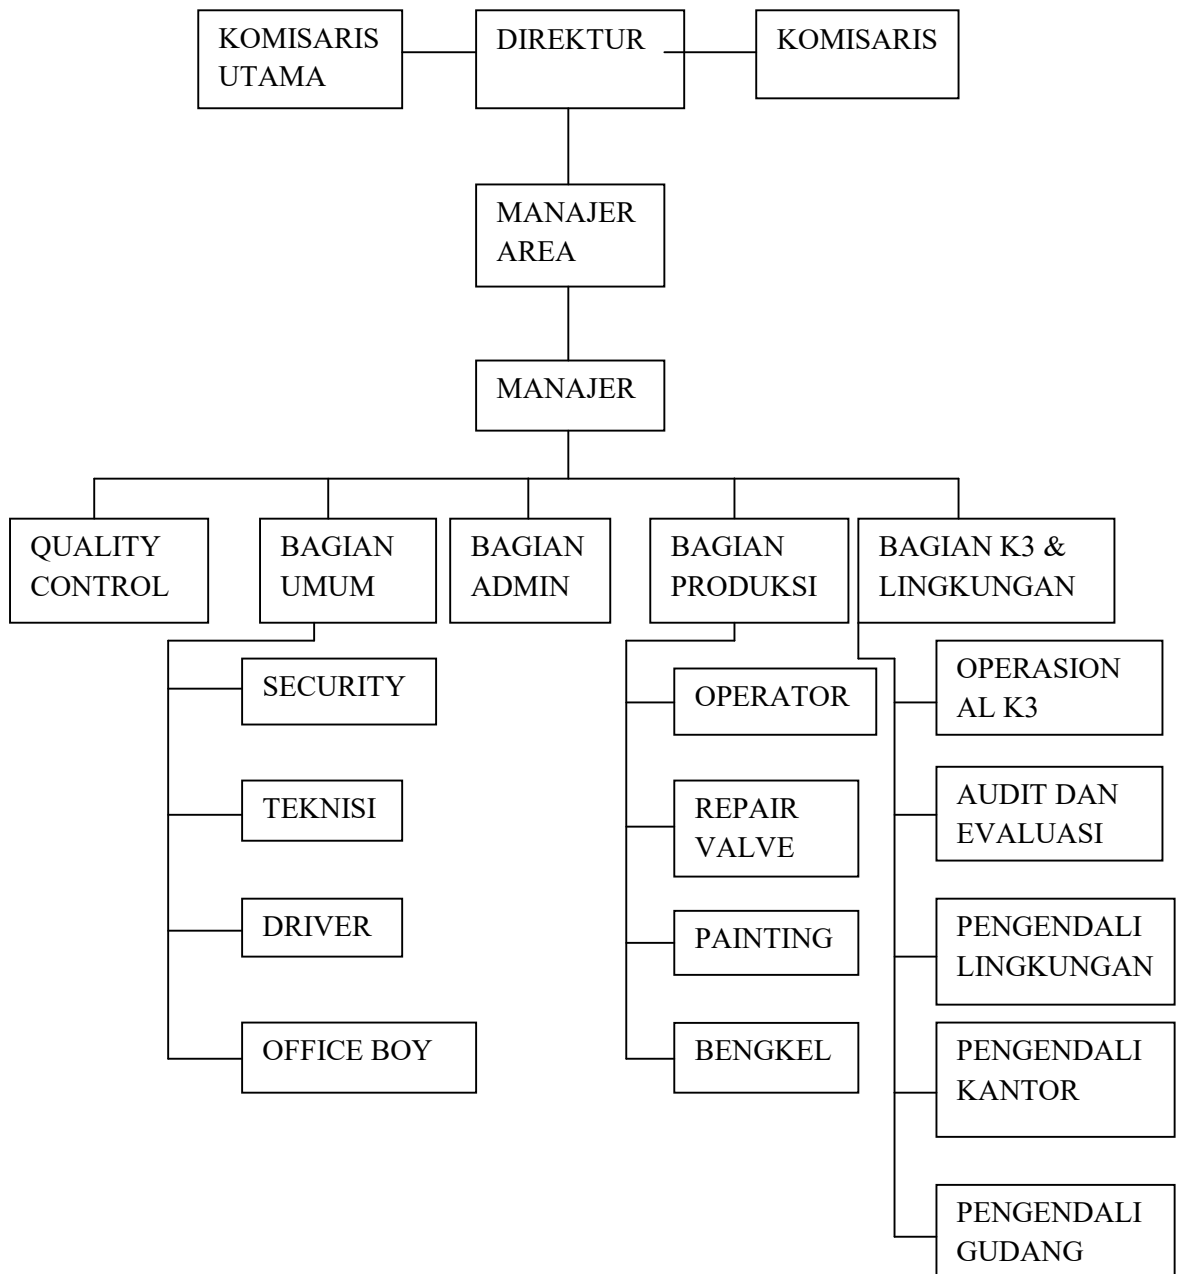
KOMISARIS UTAMA

DIREKTUR

KOMISARIS

MANAJER AREA

MANAJER

QUALITY CONTROL

BAGIAN UMUM

BAGIAN ADMIN

BAGIAN PRODUKSI

BAGIAN K3 & LINGKUNGAN

SECURITY

TEKNISI

DRIVER

OFFICE BOY

OPERATOR

REPAIR VALVE

PAINTING

BENGKEL

OPERASION AL K3

AUDIT DAN EVALUASI

PENGENDALI LINGKUNGAN

PENGENDALI KANTOR

PENGENDALI GUDANG